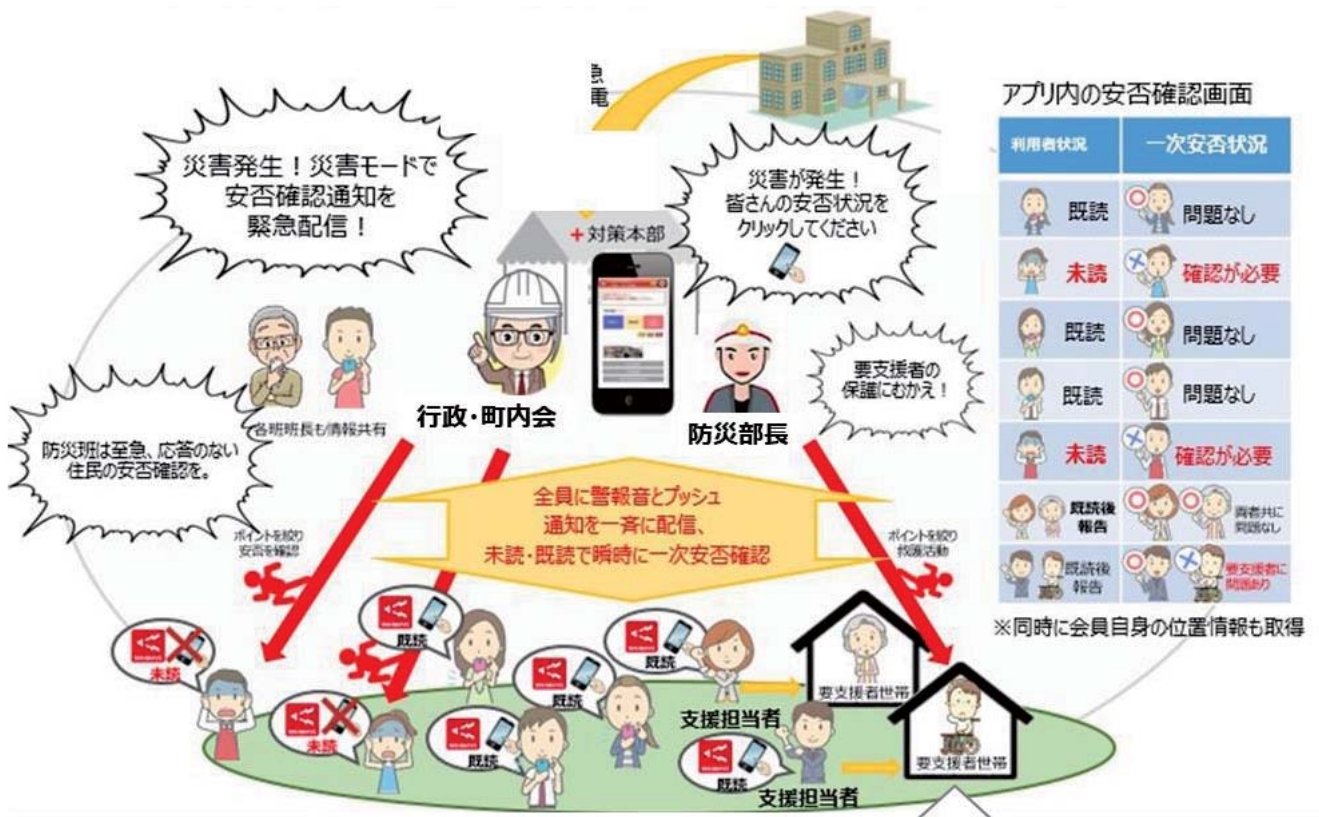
急
電

災害発生！災害モードで安否確認通知を緊急配信！

災害が発生！皆さんの安否状況をクリックしてください

＋対策本部

各班班長も情報共有

行政・町内会

要支援者の保護にむかえ！

防災部長

防災班は至急、応答のない住民の安否確認を。

全員に警報音とプッシュ通知を一斉に配信、未読・既読で瞬時に一次安否確認

ポイントを絞り安否を確認

ポイントを絞り救援活動

未読
既読
未読
既読
既読
既読

要支援者世帯
支援担当者
要支援者世帯
既読
支援担当者

アプリ内の安否確認画面

| 利用者状況 | 一次安否状況 |
|---|---|
| 既読 | 問題なし |
| 未読 | 確認が必要 |
| 既読 | 問題なし |
| 既読 | 問題なし |
| 未読 | 確認が必要 |
| 既読後報告 | 両者共に問題なし |
| 既読後報告 | 要支援者に問題あり |

※同時に会員自身の位置情報も取得